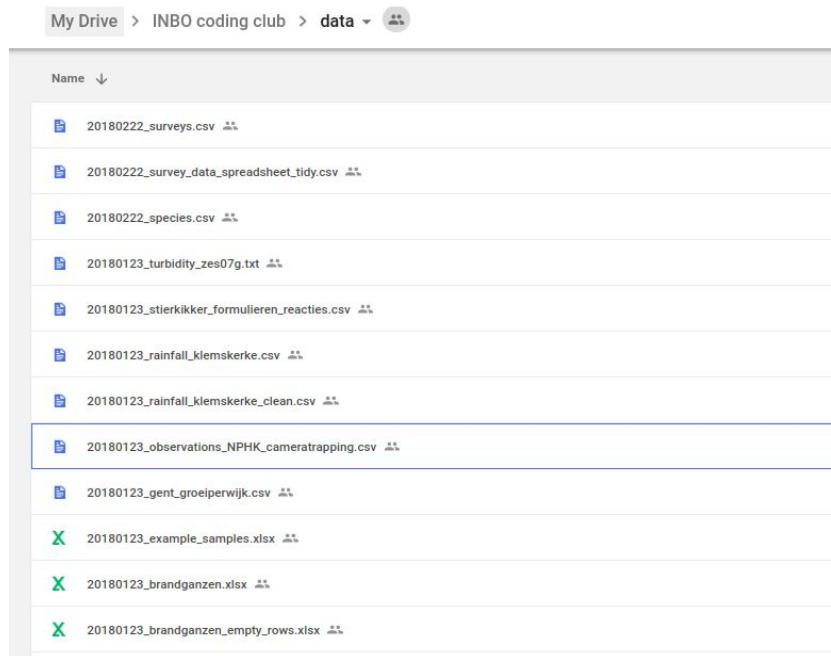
My Drive > INBO coding club > data ▾

Name ↓

20180222_surveys.csv

20180222_survey_data_spreadsheet_tidy.csv

20180222_species.csv

20180123_turbidity_zes07g.txt

20180123_stierkikker_formulieren_reacties.csv

20180123_rainfall_klemskerke.csv

20180123_rainfall_klemskerke_clean.csv

20180123_observations_NPHK_cameratrapping.csv

20180123_gent_groeiperwijk.csv

X 20180123_example_samples.xlsx

X 20180123_brandganzen.xlsx

X 20180123_brandganzen_empty_rows.xlsx